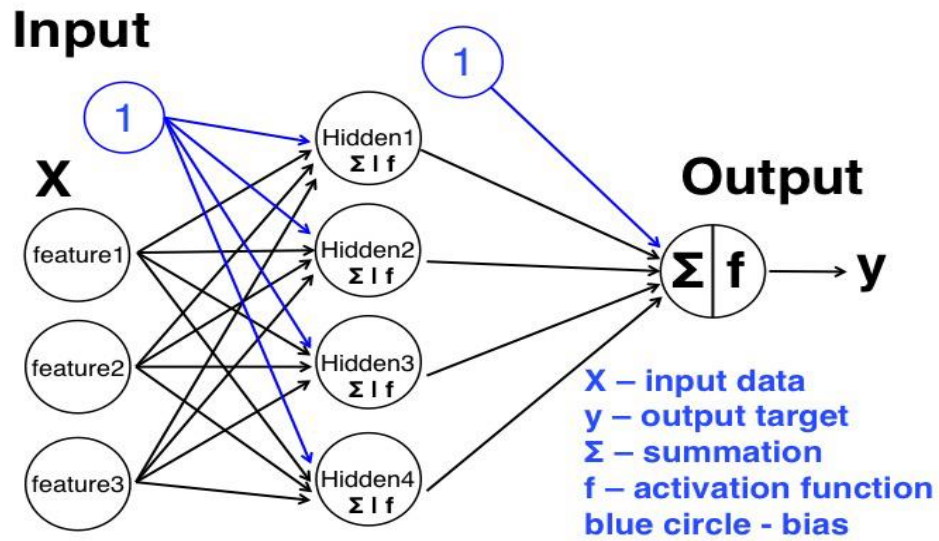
Input

1

X

feature1

feature2

feature3

Hidden1
Σ | f

Hidden2
Σ | f

Hidden3
Σ | f

Hidden4
Σ | f

1

Output

Σ | f

y

X – input data
y – output target
Σ – summation
f – activation function
blue circle - bias